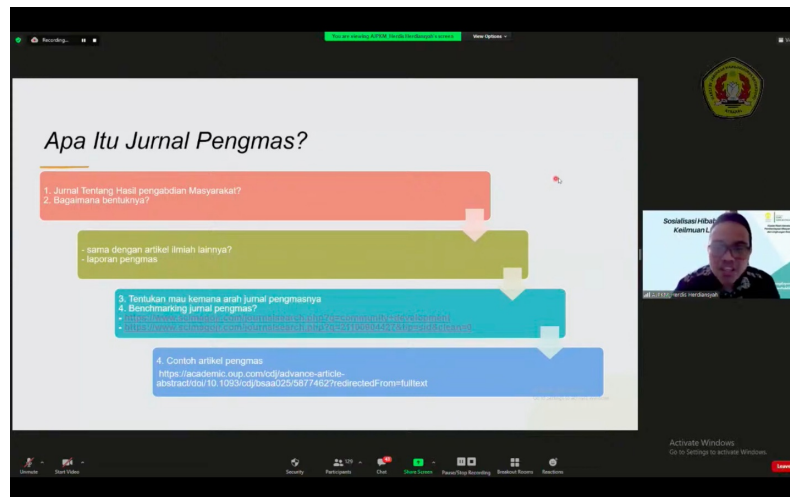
Recording...

You are viewing KIPKM_Herdis Herdiansyah's screen

View Options

Apa Itu Jurnal Pengmas?

1. Jurnal Tentang Hasil pengabdian Masyarakat?
2. Bagaimana bentuknya?

- sama dengan artikel ilmiah lainnya?
- laporan pengmas

3. Tentukan mau kemana arah jurnal pengmasnya
4. Benchmarking jurnal pengmas?
- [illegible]
- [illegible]

4. Contoh artikel pengmas
https://academic.oup.com/cdj/advance-article-abstract/doi/10.1093/cdj/bsaa025/5877462?redirectedFrom=fulltext

Sosialisasi Hibah Keilmuan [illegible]

Herdis Herdiansyah

Activate Windows
Go to Settings to activate Windows.

Unmute
Start Video
Security
Participants
Chat
Share Screen
Pause/Stop Recording
Breakout Rooms
Reactions
Leave